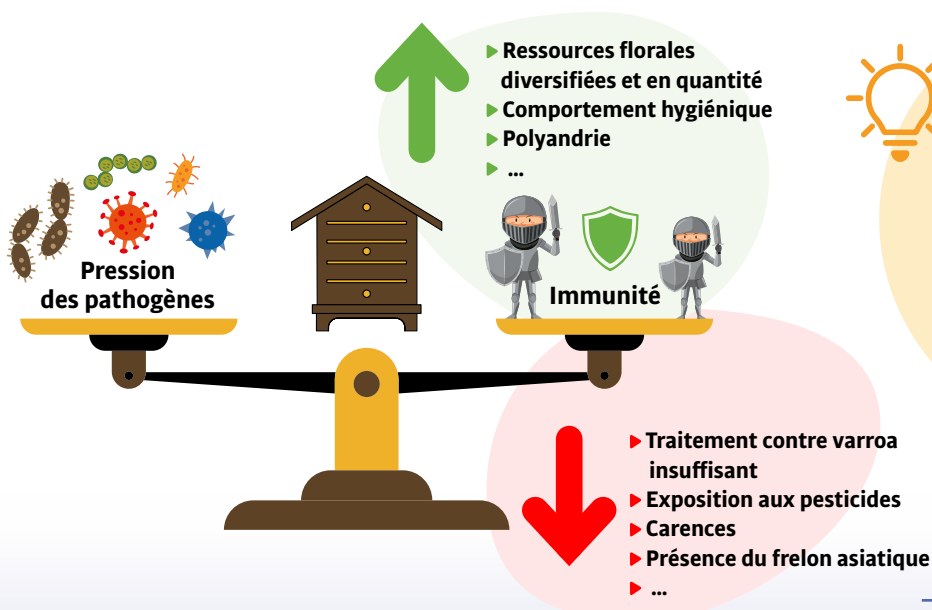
Ressources florales diversifiées et en quantité
Comportement hygiénique
Polyandrie
...

Pression des pathogènes

Immunité

Traitement contre varroa insuffisant
Exposition aux pesticides
Carences
Présence du frelon asiatique
...